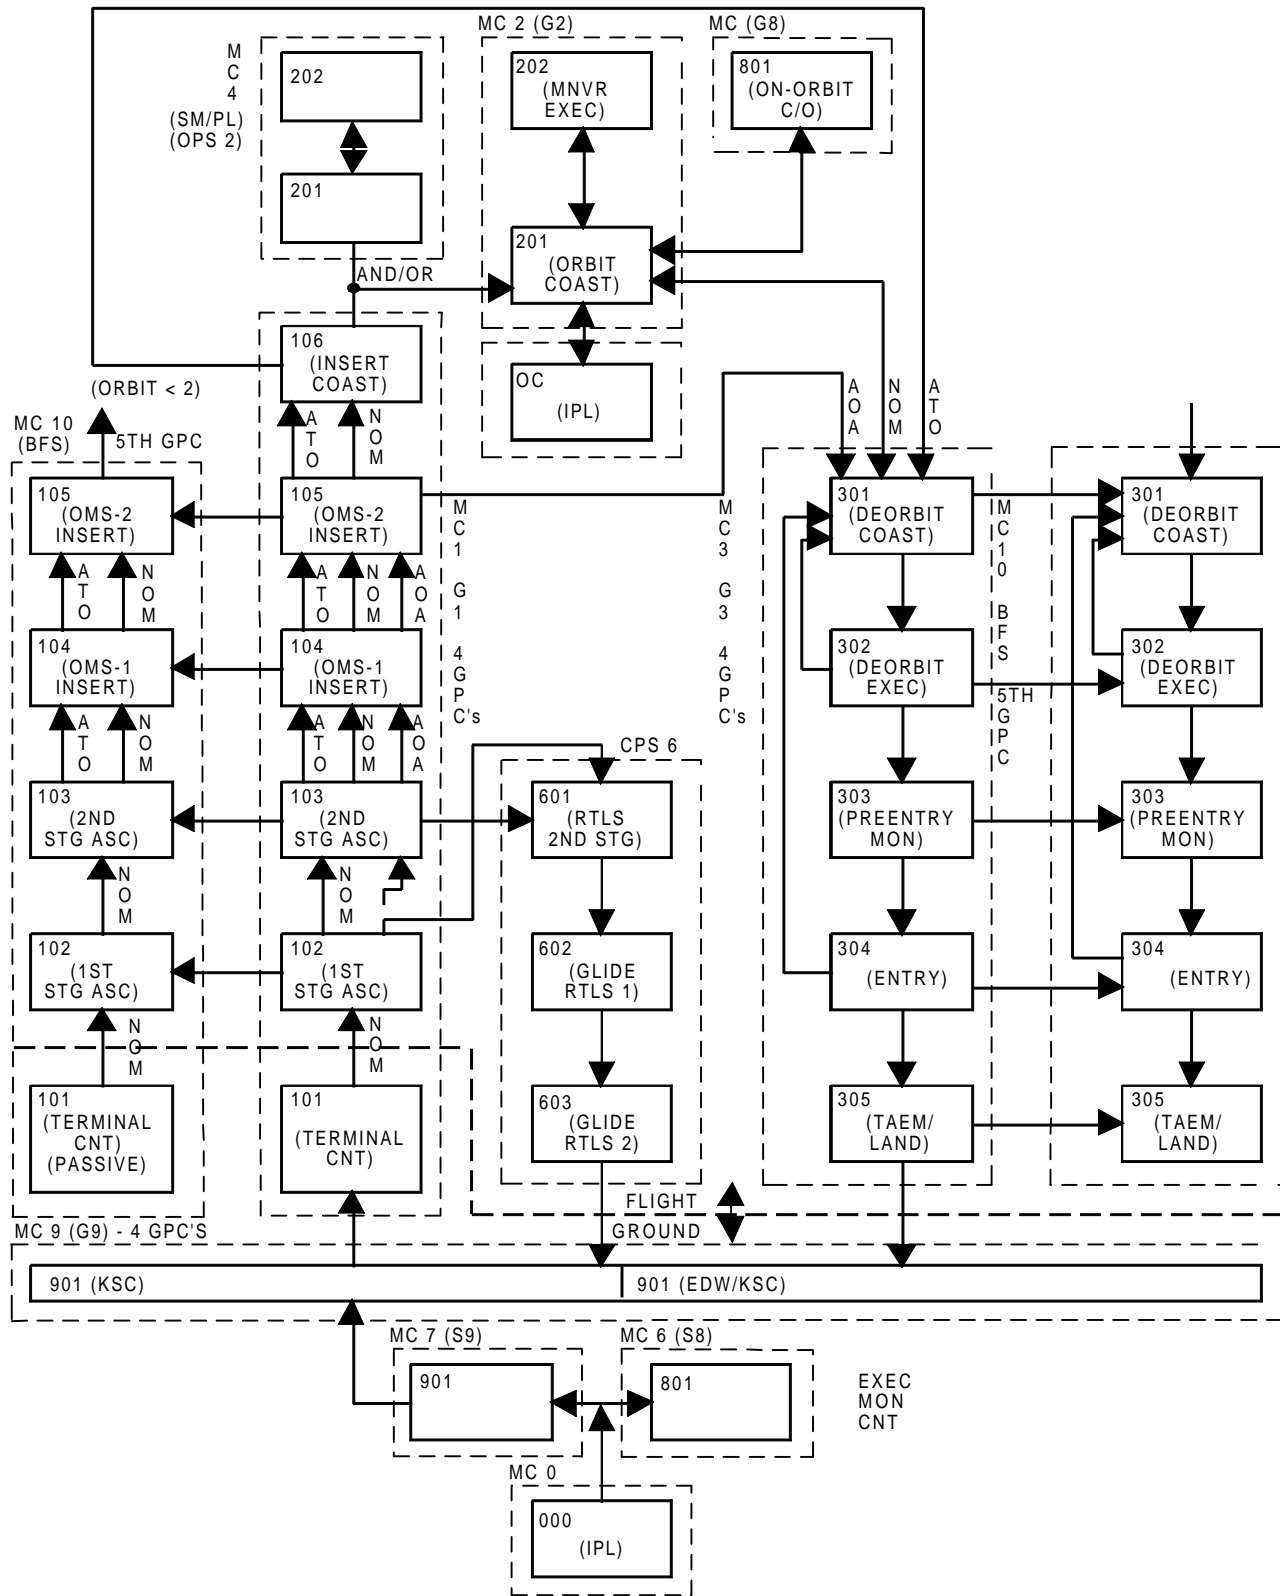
MC 4 (SM/PL) (OPS 2)

202

201

AND/OR

MC 2 (G2)

202 (MNVR EXEC)

201 (ORBIT COAST)

OC (IPL)

MC (G8)

801 (ON-ORBIT C/O)

106 (INSERT COAST)

(ORBIT < 2)

MC 10 (BFS)

5TH GPC

ATO NOM

105 (OMS-2 INSERT)

105 (OMS-2 INSERT)

ATO NOM

ATO NOM AOA

104 (OMS-1 INSERT)

104 (OMS-1 INSERT)

ATO NOM

ATO NOM AOA

103 (2ND STG ASC)

103 (2ND STG ASC)

NOM

NOM

102 (1ST STG ASC)

102 (1ST STG ASC)

NOM

NOM

101 (TERMINAL CNT) (PASSIVE)

101 (TERMINAL CNT)

MC 1 G 1 4 GPC C's

MC 3 G 3 4 GPC C's

CPS 6

601 (RTLS 2ND STG)

602 (GLIDE RTLS 1)

603 (GLIDE RTLS 2)

AOA NOM ATO

301 (DEORBIT COAST)

302 (DEORBIT EXEC)

303 (PREENTRY MON)

304 (ENTRY)

305 (TAEM/ LAND)

MC 10 BFS 5TH GPC

301 (DEORBIT COAST)

302 (DEORBIT EXEC)

303 (PREENTRY MON)

304 (ENTRY)

305 (TAEM/ LAND)

FLIGHT

GROUND

MC 9 (G9) - 4 GPC'S

901 (KSC)

901 (EDW/KSC)

MC 7 (S9)

901

MC 6 (S8)

801

EXEC MON CNT

MC 0

000 (IPL)